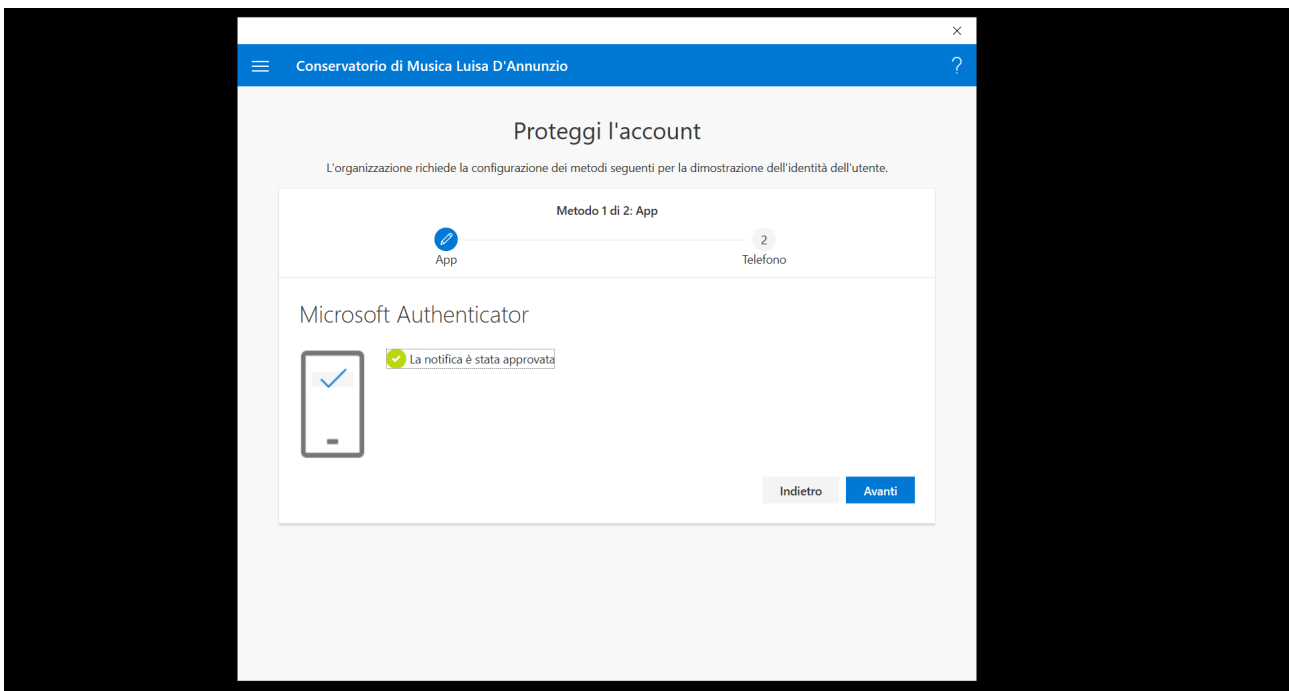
×

Conservatorio di Musica Luisa D'Annunzio

?

Proteggi l'account

L'organizzazione richiede la configurazione dei metodi seguenti per la dimostrazione dell'identità dell'utente.

Metodo 1 di 2: App

App

2

Telefono

Microsoft Authenticator

La notifica è stata approvata

Indietro

Avanti